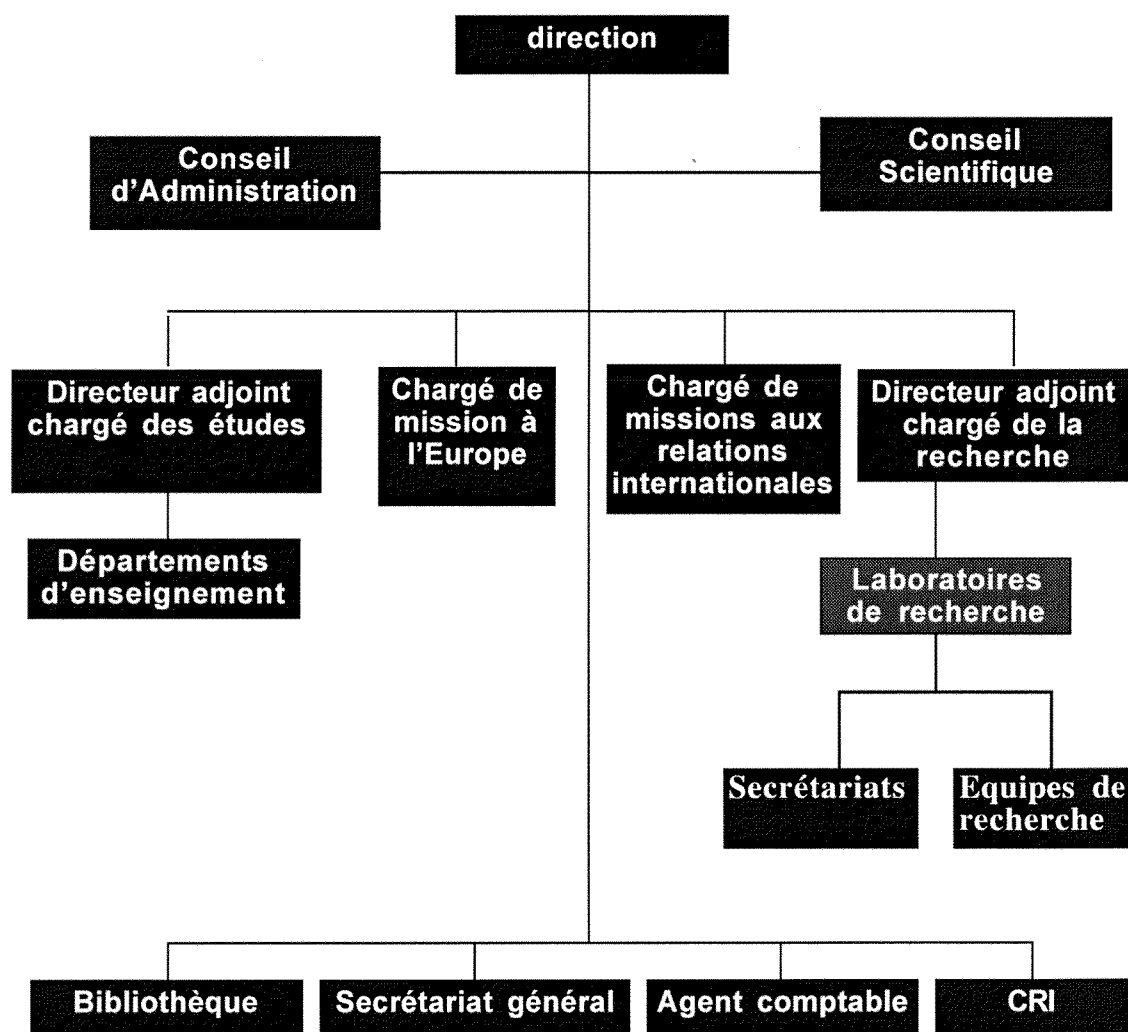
direction

Conseil d'Administration

Conseil Scientifique

Directeur adjoint chargé des études

Chargé de mission à l'Europe

Chargé de missions aux relations internationales

Directeur adjoint chargé de la recherche

Départements d'enseignement

Laboratoires de recherche

Secrétariats

Equipes de recherche

Bibliothèque

Secrétariat général

Agent comptable

CRI